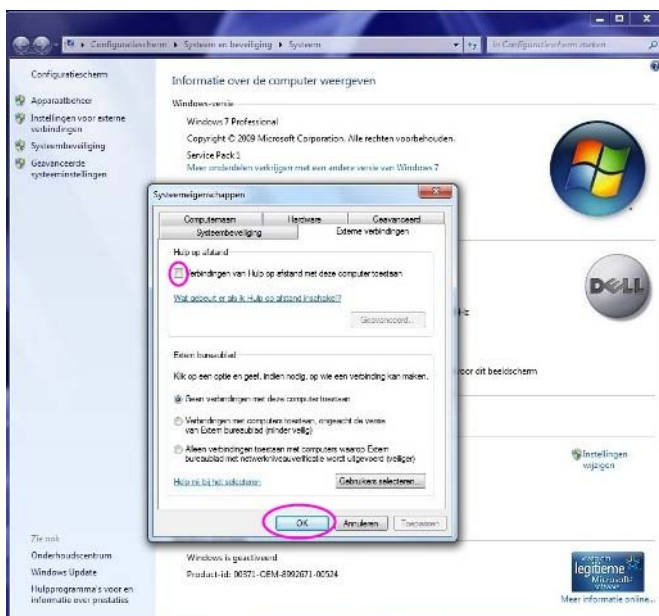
Configuratiescherm ▸ Systeem en beveiliging ▸ Systeem

In Configuratiescherm zoeken

Configuratiescherm

Apparaatbeheer

Instellingen voor externe verbindingen

Systeembeveiliging

Geavanceerde systeeminstellingen

Informatie over de computer weergeven

Windows-versie

Windows 7 Professional

Copyright © 2009 Microsoft Corporation. Alle rechten voorbehouden.

Service Pack 1

Meer onderdelen verkrijgen met een andere versie van Windows 7

Systeemeigenschappen

| Computernaam | Hardware | Geavanceerd |
|---|---|---|
| Systeembeveiliging | Externe verbindingen | |

Hulp op afstand

Verbindingen van Hulp op afstand met deze computer toestaan

Wat gebeurt er als ik Hulp op afstand inschakel?

Geavanceerd...

Extern bureaublad

Klik op een optie en geef, indien nodig, op wie een verbinding kan maken.

Geen verbindingen met deze computer toestaan

Verbindingen met computers toestaan, ongeacht de versie van Extern bureaublad (minder veilig)

Alleen verbindingen toestaan met computers waarop Extern bureaublad met netwerkniveauverificatie wordt uitgevoerd (veiliger)

Help mij bij het selecteren

Gebruikers selecteren...

OK

Annuleren

Toepassen

DELL

Hz

voor dit beeldscherm

Instellingen wijzigen

Zie ook

Onderhoudscentrum

Windows Update

Hulpprogramma's voor en informatie over prestaties

Windows is geactiveerd

Product-id: 00371-OEM-8992671-00524

legitieme Microsoft software

Meer informatie online...